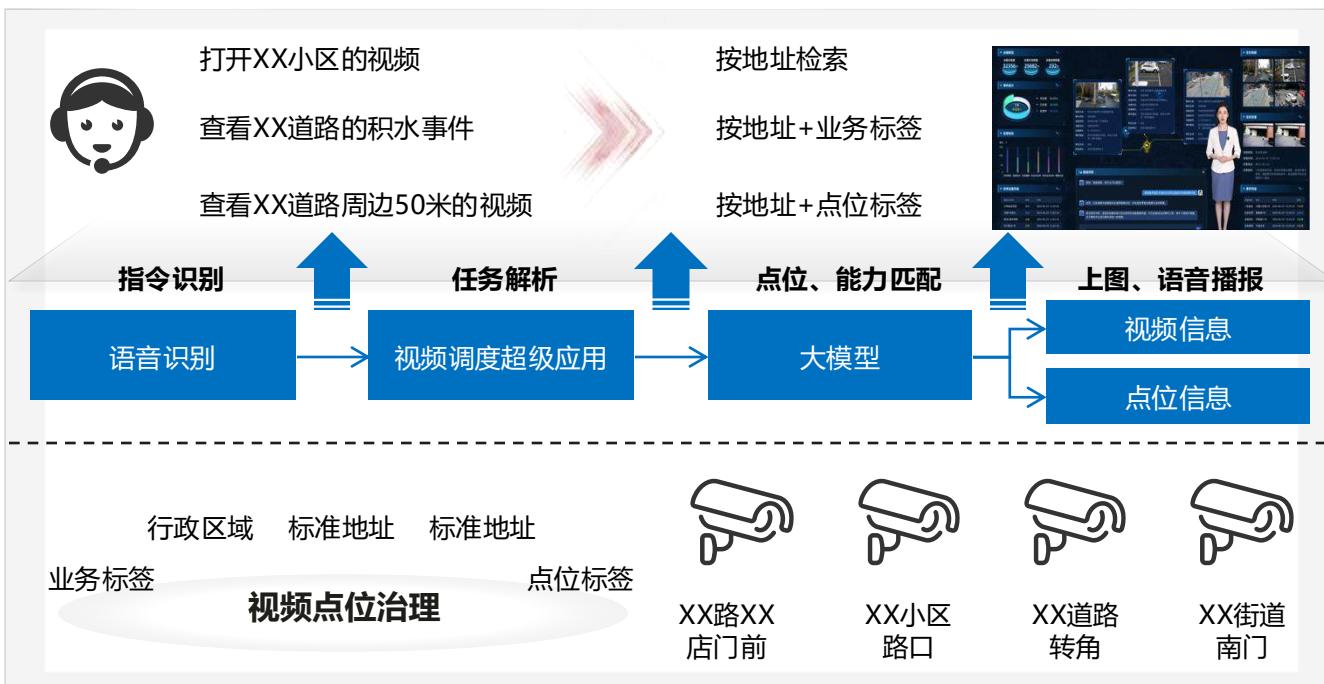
打开XX小区的视频

查看XX道路的积水事件

查看XX道路周边50米的视频

按地址检索

按地址+业务标签

按地址+点位标签

指令识别

任务解析

点位、能力匹配

上图、语音播报

语音识别

视频调度超级应用

大模型

视频信息

点位信息

行政区域 标准地址 标准地址

业务标签

点位标签

视频点位治理

XX路XX店门前

XX小区路口

XX道路转角

XX街道南门